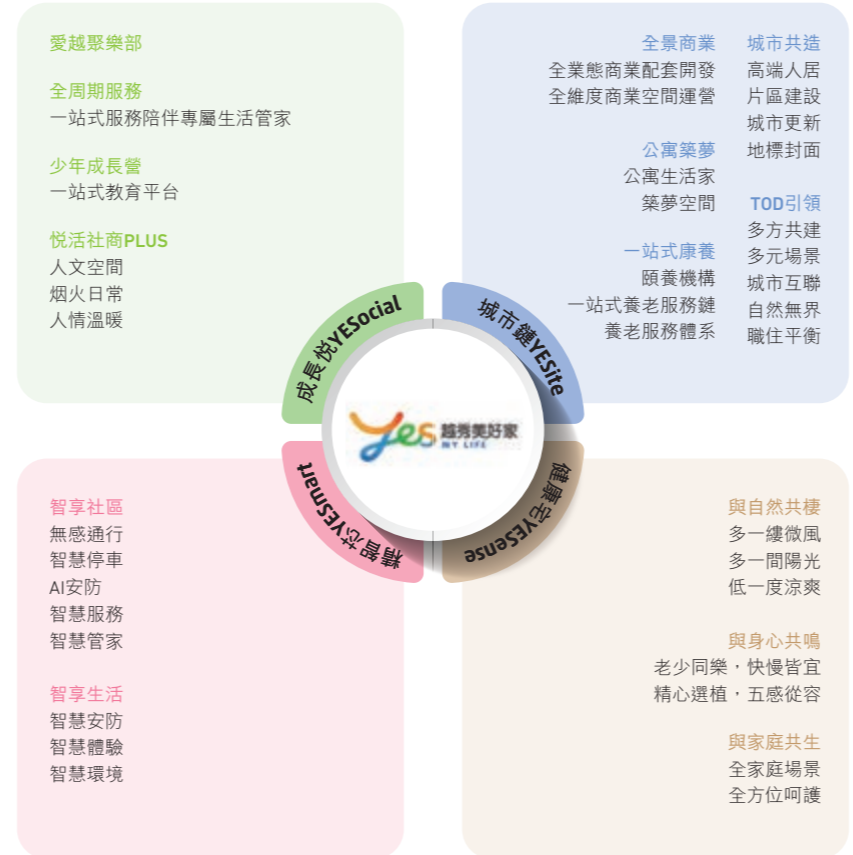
愛越聚樂部

全周期服務
一站式服務陪伴專屬生活管家

少年成長營
一站式教育平台

悦活社商PLUS
人文空間
烟火日常
人情溫暖

全景商業
全業態商業配套開發
全維度商業空間運營

公寓築夢
公寓生活家
築夢空間

一站式康養
頤養機構
一站式養老服務鏈
養老服務體系

城市共造
高端人居
片區建設
城市更新
地標封面

TOD引領
多方共建
多元場景
城市互聯
自然無界
職住平衡

成長悦YESocial

城市鏈YESite

精智芯YESmart

健康宅YESense

yes 越秀美好家 MY LIFE

智享社區
無感通行
智慧停車
AI安防
智慧服務
智慧管家

智享生活
智慧安防
智慧體驗
智慧環境

與自然共棲
多一縷微風
多一間陽光
低一度涼爽

與身心共鳴
老少同樂，快慢皆宜
精心選植，五感從容

與家庭共生
全家庭場景
全方位呵護